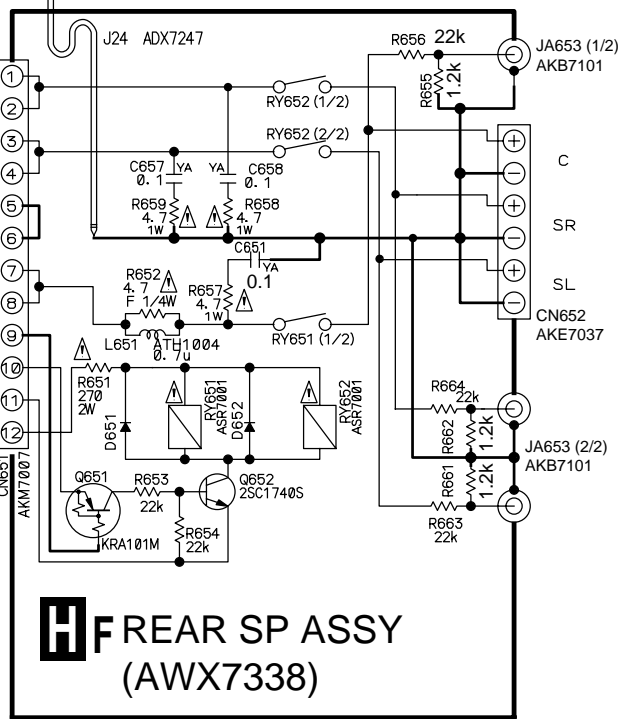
J24 ADX7247

R656 22k

JA653 (1/2)
AKB7101

R655 1.2k

RY652 (1/2)

RY652 (2/2)

C657 YA 0.1

YA C658 0.1

C

R659 4.7 1W

R658 4.7 1W

SR

C651 YA 0.1

R652 4.7 F 1/4W

R657 4.7 1W

SL

CN652
AKE7037

RY651 (1/2)

L651 ATH1004 0.7u

R651 270 2W

RY651 ASR7001

D652

RY652 ASR7001

R664 22k

D651

R662 1.2k

JA653 (2/2)
AKB7101

CN651 AKM7007

Q651

R653 22k

Q652 2SC1740S

R661 1.2k

R663 22k

KRA101M

R654 22k

1 2 3 4 5 6 7 8 9 10 11 12

H F REAR SP ASSY
(AWX7338)